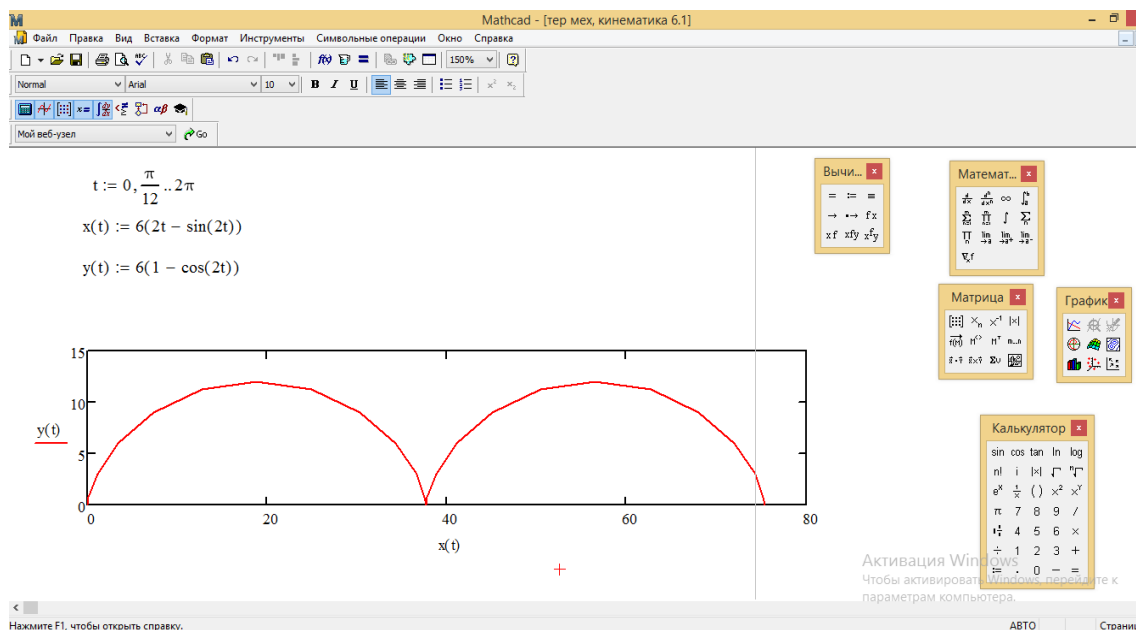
Mathcad - [тер мех, кинематика 6.1]

Файл Правка Вид Вставка Формат Инструменты Символьные операции Окно Справка

150%

Normal Arial 10 B I U

Мой веб-узел Go

$t := 0, \frac{\pi}{12} .. 2\pi$

$x(t) := 6(2t - \sin(2t))$

$y(t) := 6(1 - \cos(2t))$

15
10
5
0
y(t)
0 20 40 60 80
x(t)

Вычи... x
= := ≡
→ •→ fx
xf xfy $xf^y$

Математ... x

Матрица x
$X_n$ $x^{-1}$ |x|
$M^{<>}$ $M^T$ m..n
Σv

График x

Калькулятор x
sin cos tan ln log
n! i |x|
$e^x$ $\frac{1}{x}$ ( ) $x^2$ $x^y$
π 7 8 9 /
4 5 6 ×
÷ 1 2 3 +
:= . 0 − =

Активация Windows
Чтобы активировать Windows, перейдите к параметрам компьютера.

Нажмите F1, чтобы открыть справку. АВТО Страни